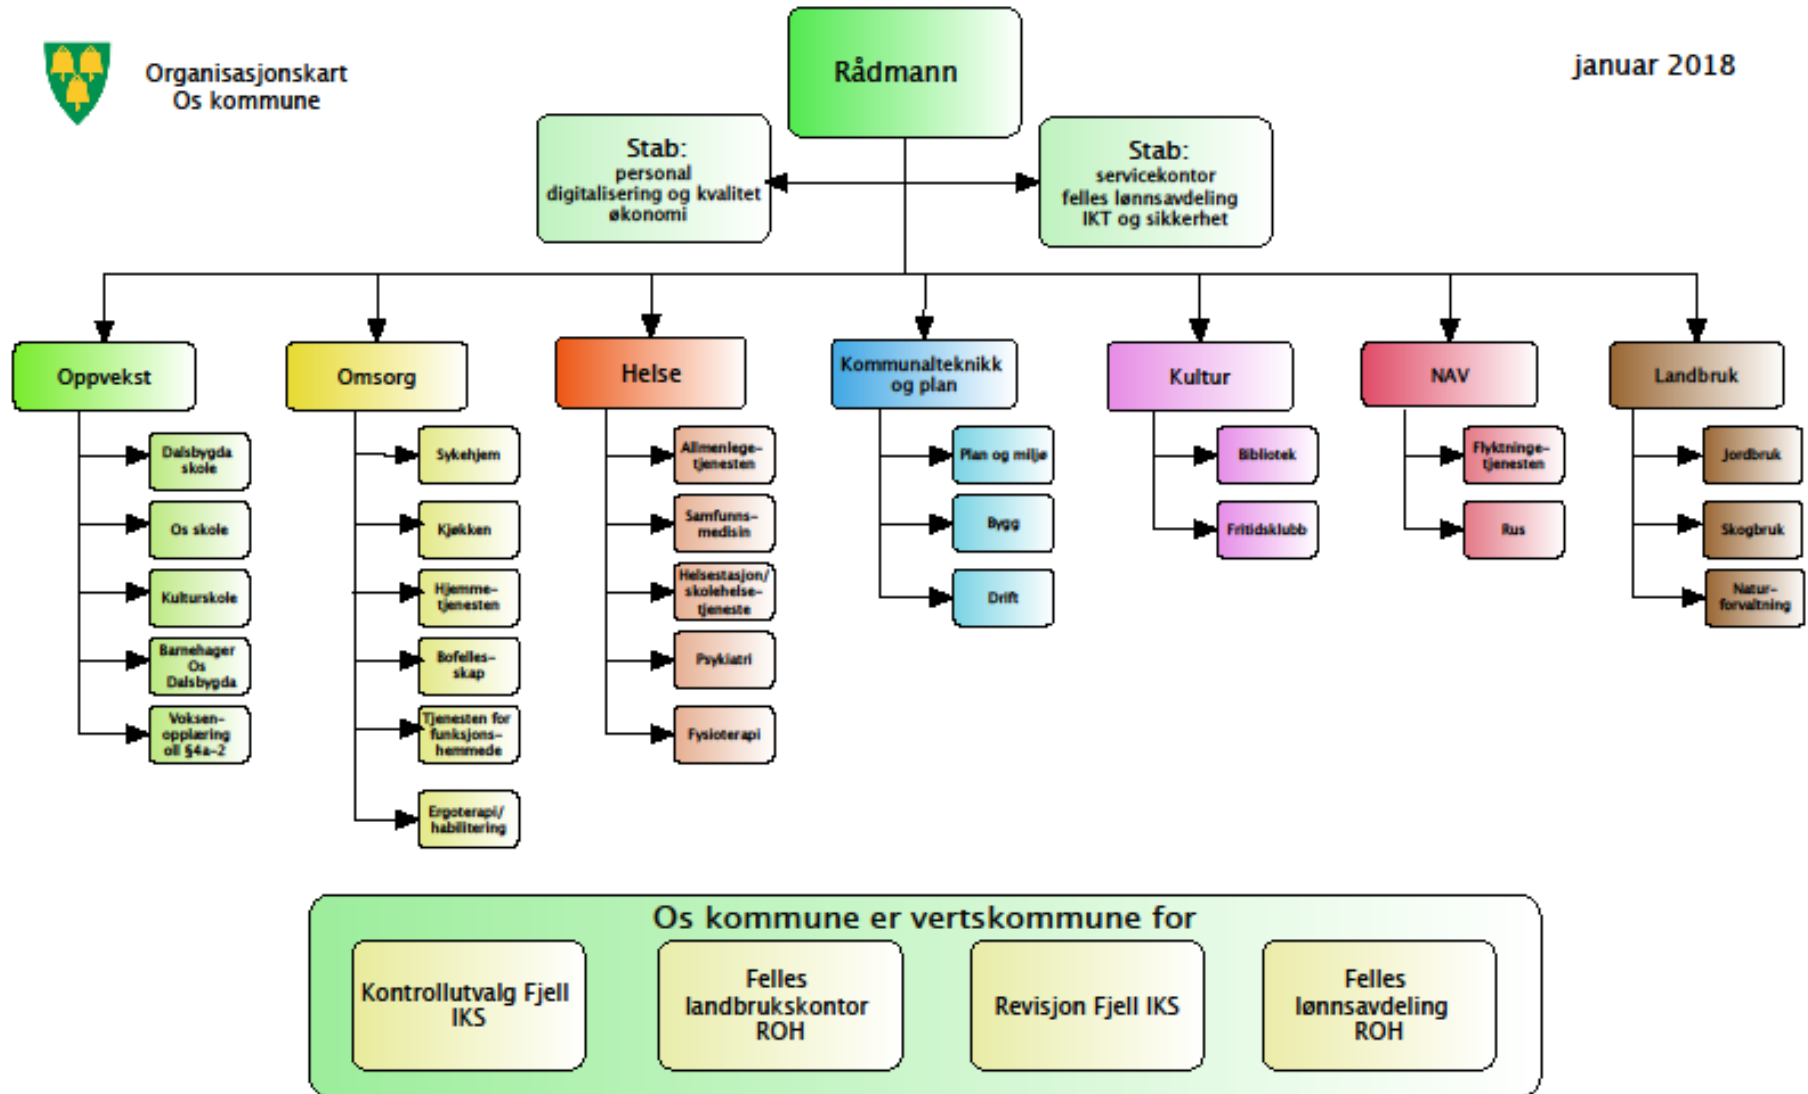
Organisasjonskart
Os kommune

Rådmann

januar 2018

Stab:
personal
digitalisering og kvalitet
økonomi

Stab:
servicekontor
felles lønnsavdeling
IKT og sikkerhet

Oppvekst
Dalsbygda skole
Os skole
Kulturskole
Barnehager Os Dalsbygda
Voksenopplæring oll §4a-2

Omsorg
Sykehjem
Kjøkken
Hjemmetjenesten
Bofellesskap
Tjenesten for funksjonshemmede
Ergoterapi/ habilitering

Helse
Allmenlegetjenesten
Samfunnsmedisin
Helsestasjon/ skolehelsetjeneste
Psykiatri
Fysioterapi

Kommunalteknikk og plan
Plan og miljø
Bygg
Drift

Kultur
Bibliotek
Fritidsklubb

NAV
Flyktningetjenesten
Rus

Landbruk
Jordbruk
Skogbruk
Naturforvaltning

Os kommune er vertskommune for
Kontrollutvalg Fjell IKS
Felles landbrukskontor ROH
Revisjon Fjell IKS
Felles lønnsavdeling ROH